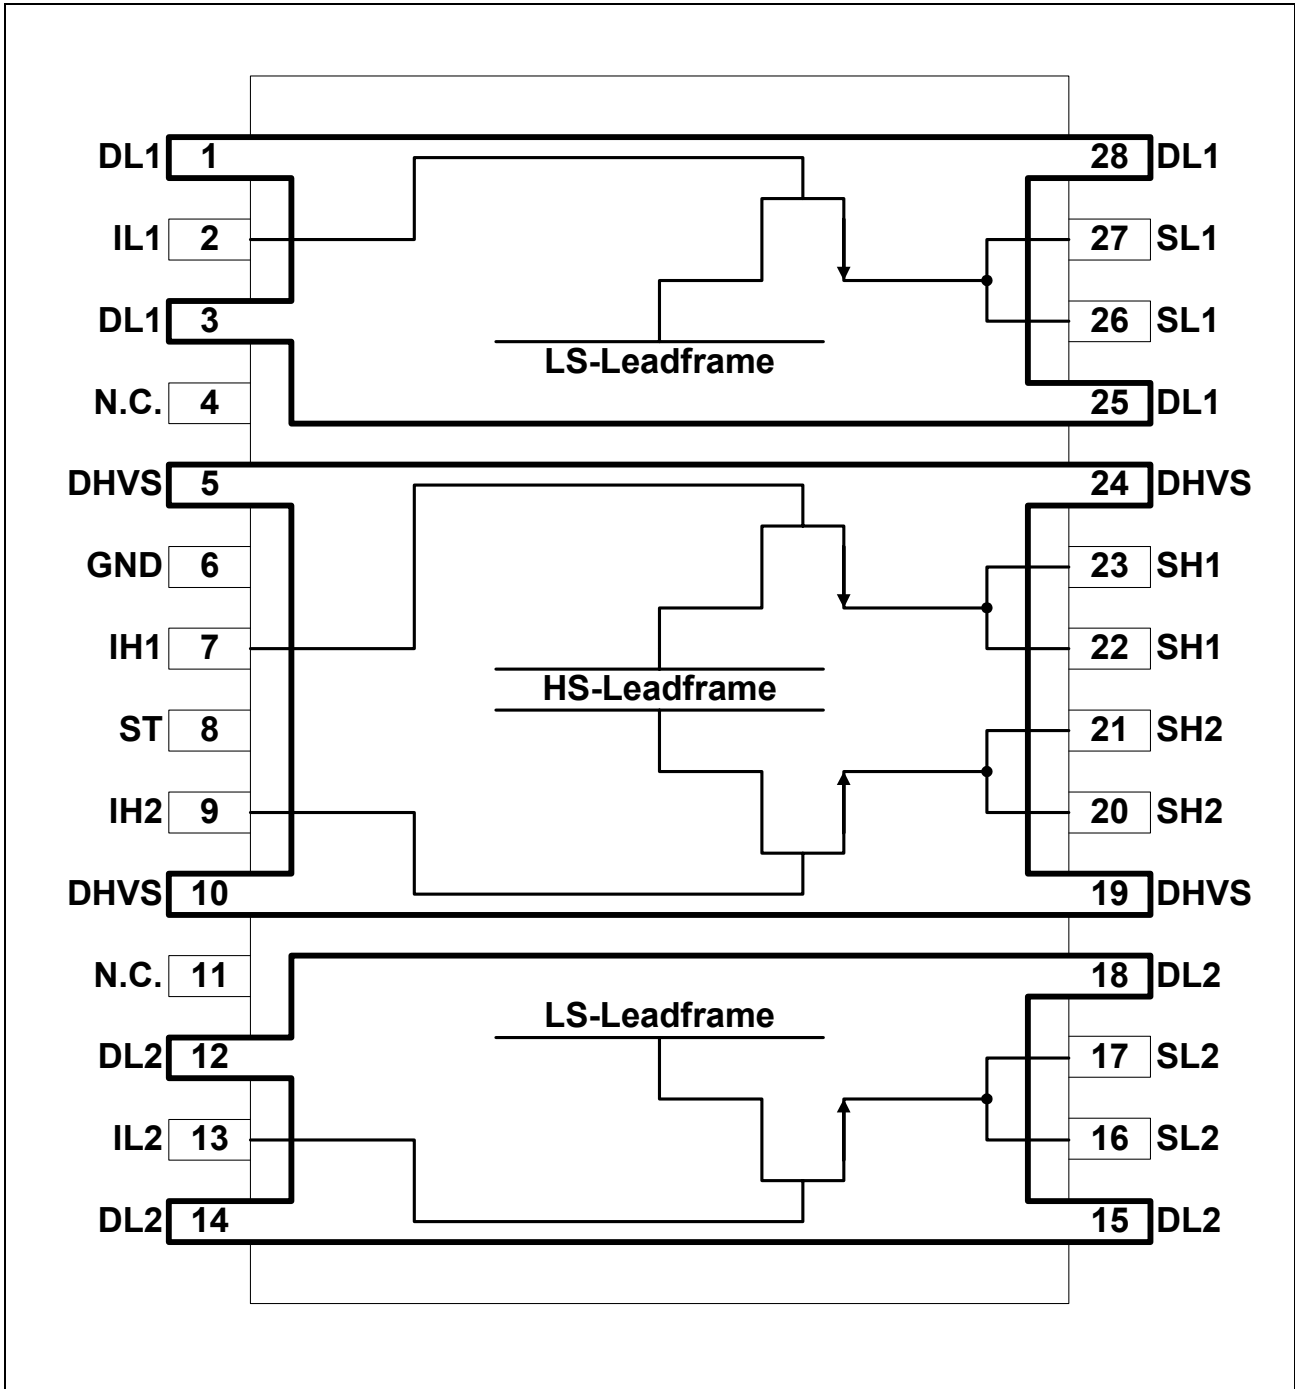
DL1 1
IL1 2
DL1 3
N.C. 4
DHVS 5
GND 6
IH1 7
ST 8
IH2 9
DHVS 10
N.C. 11
DL2 12
IL2 13
DL2 14

28 DL1
27 SL1
26 SL1
25 DL1
24 DHVS
23 SH1
22 SH1
21 SH2
20 SH2
19 DHVS
18 DL2
17 SL2
16 SL2
15 DL2

LS-Leadframe

HS-Leadframe

LS-Leadframe